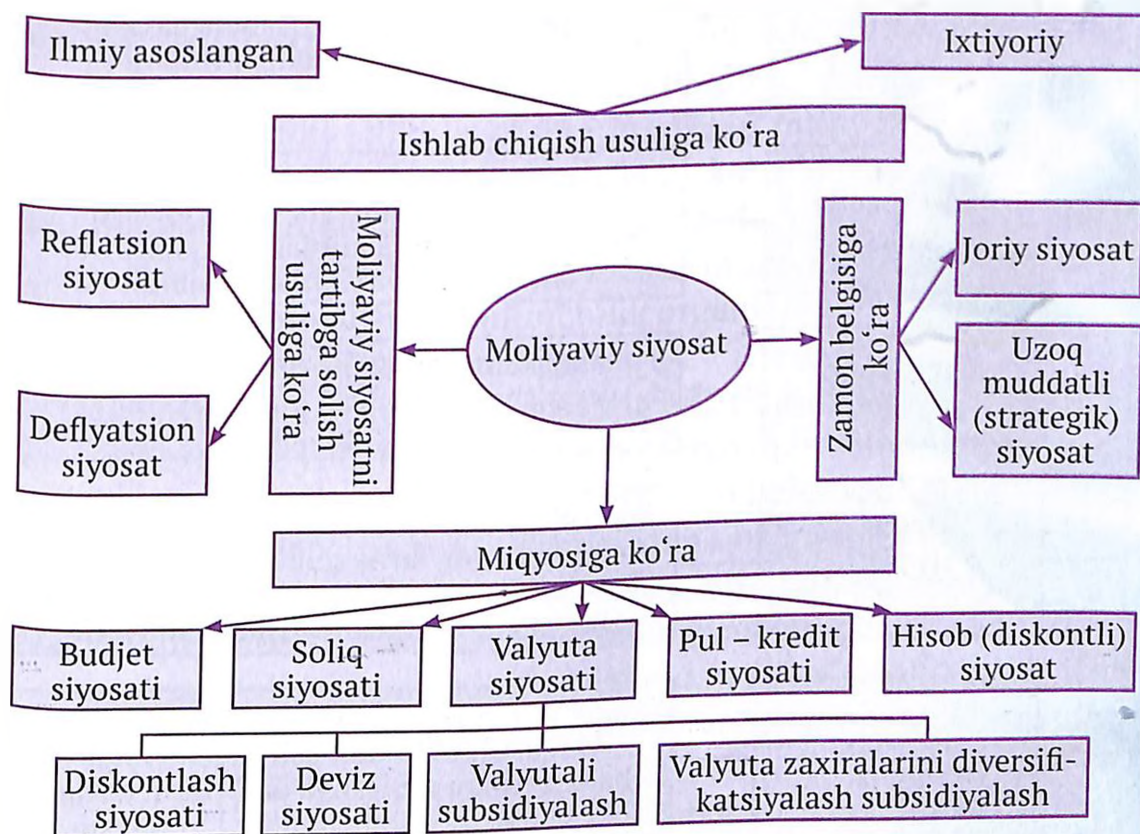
Ilmiy asoslangan

Ixtiyoriy

Ishlab chiqish usuliga koʻra

Reflatsion siyosat

Deflyatsion siyosat

Moliyaviy siyosatni tartibga solish usuliga koʻra

Moliyaviy siyosat

Zamon belgisiga koʻra

Joriy siyosat

Uzoq muddatli (strategik) siyosat

Miqyosiga koʻra

Budjet siyosati

Soliq siyosati

Valyuta siyosati

Pul – kredit siyosati

Hisob (diskontli) siyosat

Diskontlash siyosati

Deviz siyosati

Valyutali subsidiyalash

Valyuta zaxiralarini diversifikatsiyalash subsidiyalash